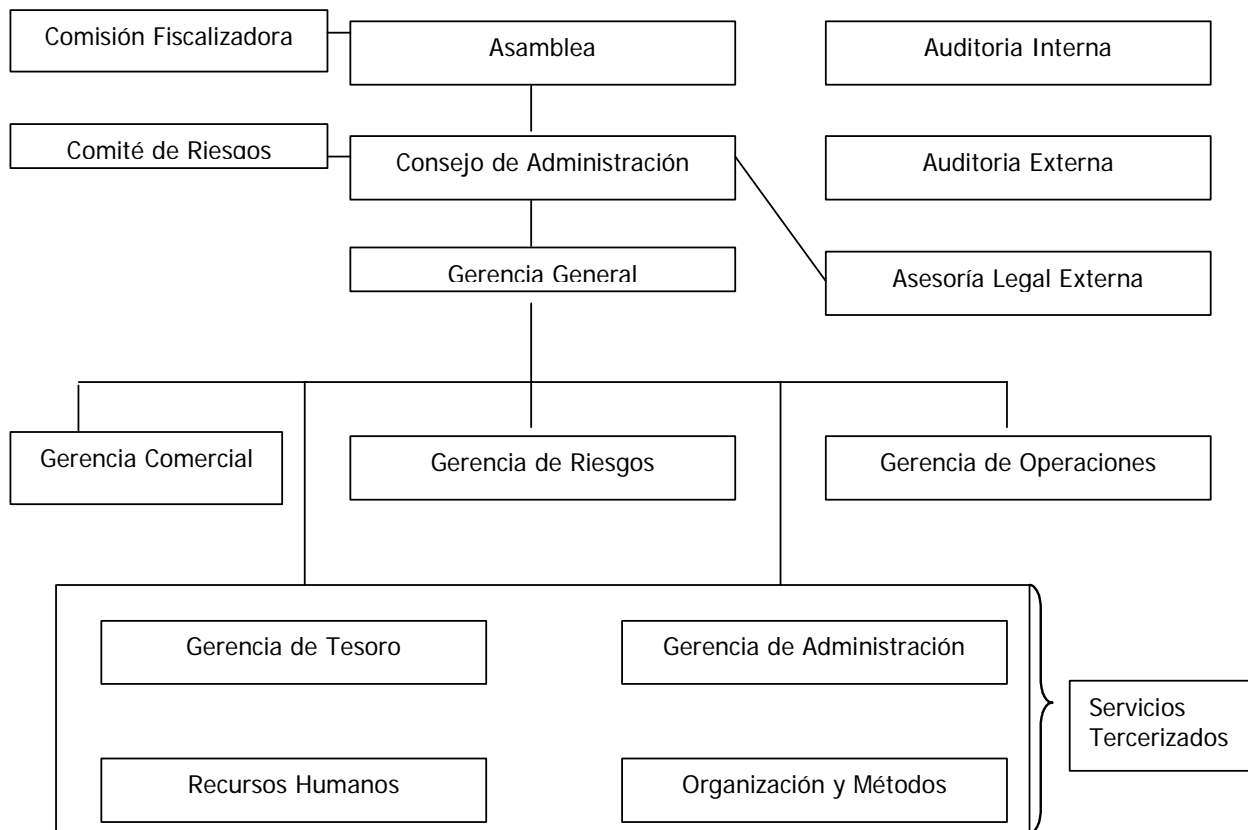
Comisión Fiscalizadora

Asamblea

Auditoria Interna

Comité de Riesgos

Consejo de Administración

Auditoria Externa

Gerencia General

Asesoría Legal Externa

Gerencia Comercial

Gerencia de Riesgos

Gerencia de Operaciones

Gerencia de Tesoro

Gerencia de Administración

Servicios Tercerizados

Recursos Humanos

Organización y Métodos